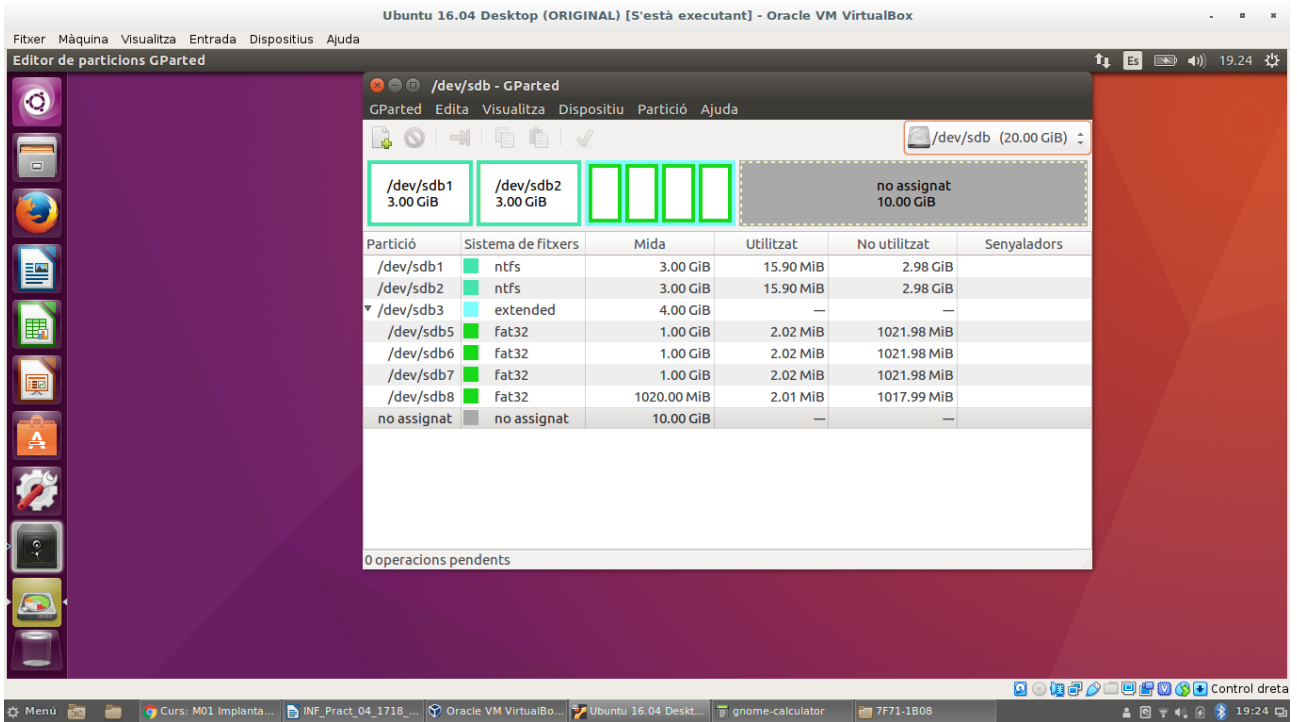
Ubuntu 16.04 Desktop (ORIGINAL) [S'està executant] - Oracle VM VirtualBox

Fitxer Màquina Visualitza Entrada Dispositius Ajuda

Editor de particions GParted

Es 19.24

/dev/sdb - GParted

GParted Edita Visualitza Dispositiu Partició Ajuda

/dev/sdb (20.00 GiB)

/dev/sdb1
3.00 GiB

/dev/sdb2
3.00 GiB

no assignat
10.00 GiB

| Partició | Sistema de fitxers | Mida | Utilitzat | No utilitzat | Senyaladors |
|---|---|---|---|---|---|
| /dev/sdb1 | ntfs | 3.00 GiB | 15.90 MiB | 2.98 GiB | |
| /dev/sdb2 | ntfs | 3.00 GiB | 15.90 MiB | 2.98 GiB | |
| /dev/sdb3 | extended | 4.00 GiB | — | — | |
| /dev/sdb5 | fat32 | 1.00 GiB | 2.02 MiB | 1021.98 MiB | |
| /dev/sdb6 | fat32 | 1.00 GiB | 2.02 MiB | 1021.98 MiB | |
| /dev/sdb7 | fat32 | 1.00 GiB | 2.02 MiB | 1021.98 MiB | |
| /dev/sdb8 | fat32 | 1020.00 MiB | 2.01 MiB | 1017.99 MiB | |
| no assignat | no assignat | 10.00 GiB | — | — | |

0 operacions pendents

Control dreta

Menú Curs: M01 Implanta... INF_Pract_04_1718_... Oracle VM VirtualBo... Ubuntu 16.04 Deskt... gnome-calculator 7F71-1B08 19:24